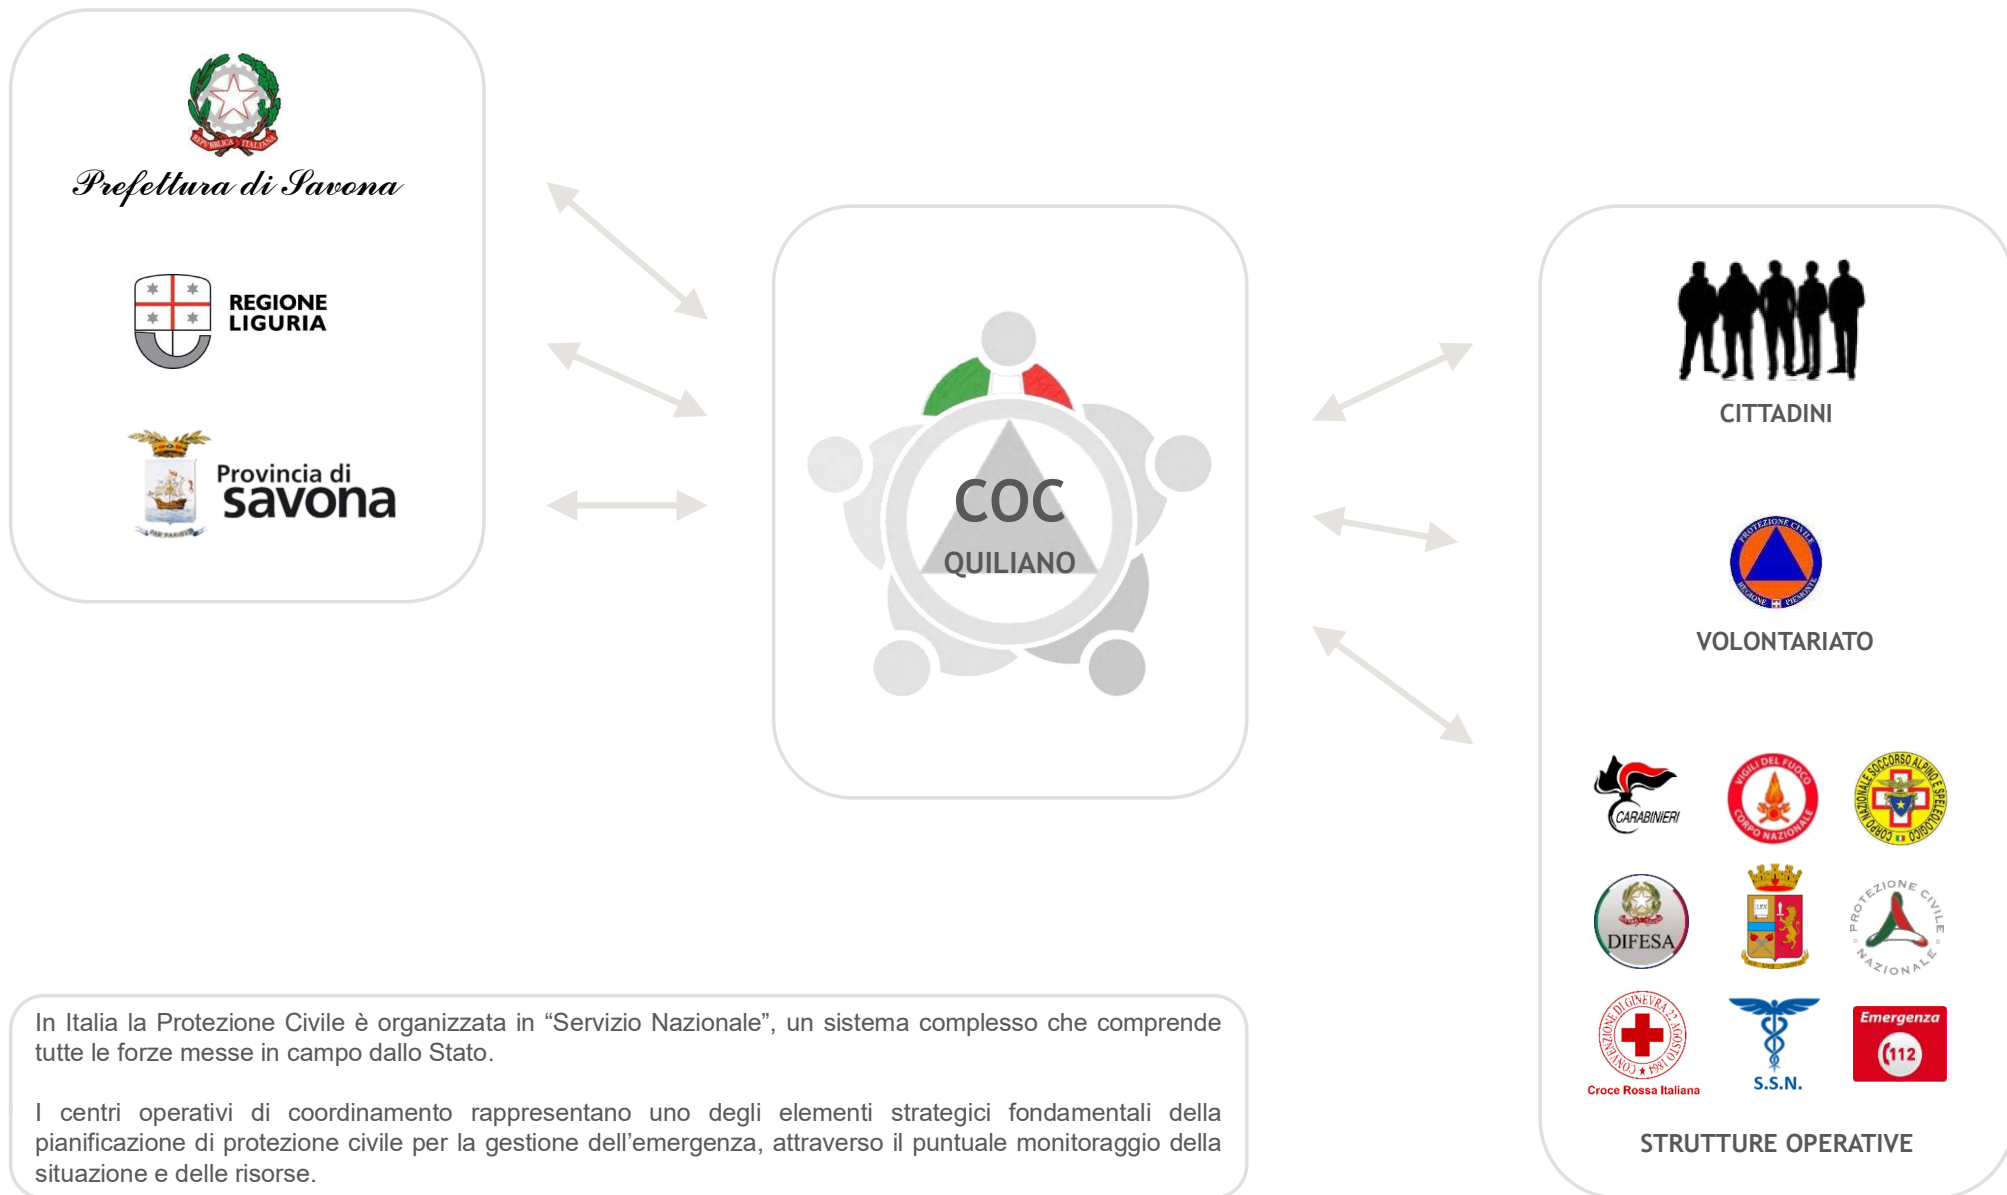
REPUBBLICA ITALIANA

Prefettura di Savona

REGIONE LIGURIA

Provincia di savona

COC
QUILIANO

CITTADINI

PROTEZIONE CIVILE REGIONE PIEMONTE

VOLONTARIATO

CARABINIERI

VIGILI DEL FUOCO CORPO NAZIONALE

CORPO NAZIONALE SOCCORSO ALPINO E SPELEOLOGICO

DIFESA

PROTEZIONE CIVILE NAZIONALE

CONVENZIONE DI GINEVRA 22 AGOSTO 1864
Croce Rossa Italiana

S.S.N.

Emergenza
112

STRUTTURE OPERATIVE

In Italia la Protezione Civile è organizzata in “Servizio Nazionale”, un sistema complesso che comprende tutte le forze messe in campo dallo Stato.

I centri operativi di coordinamento rappresentano uno degli elementi strategici fondamentali della pianificazione di protezione civile per la gestione dell’emergenza, attraverso il puntuale monitoraggio della situazione e delle risorse.